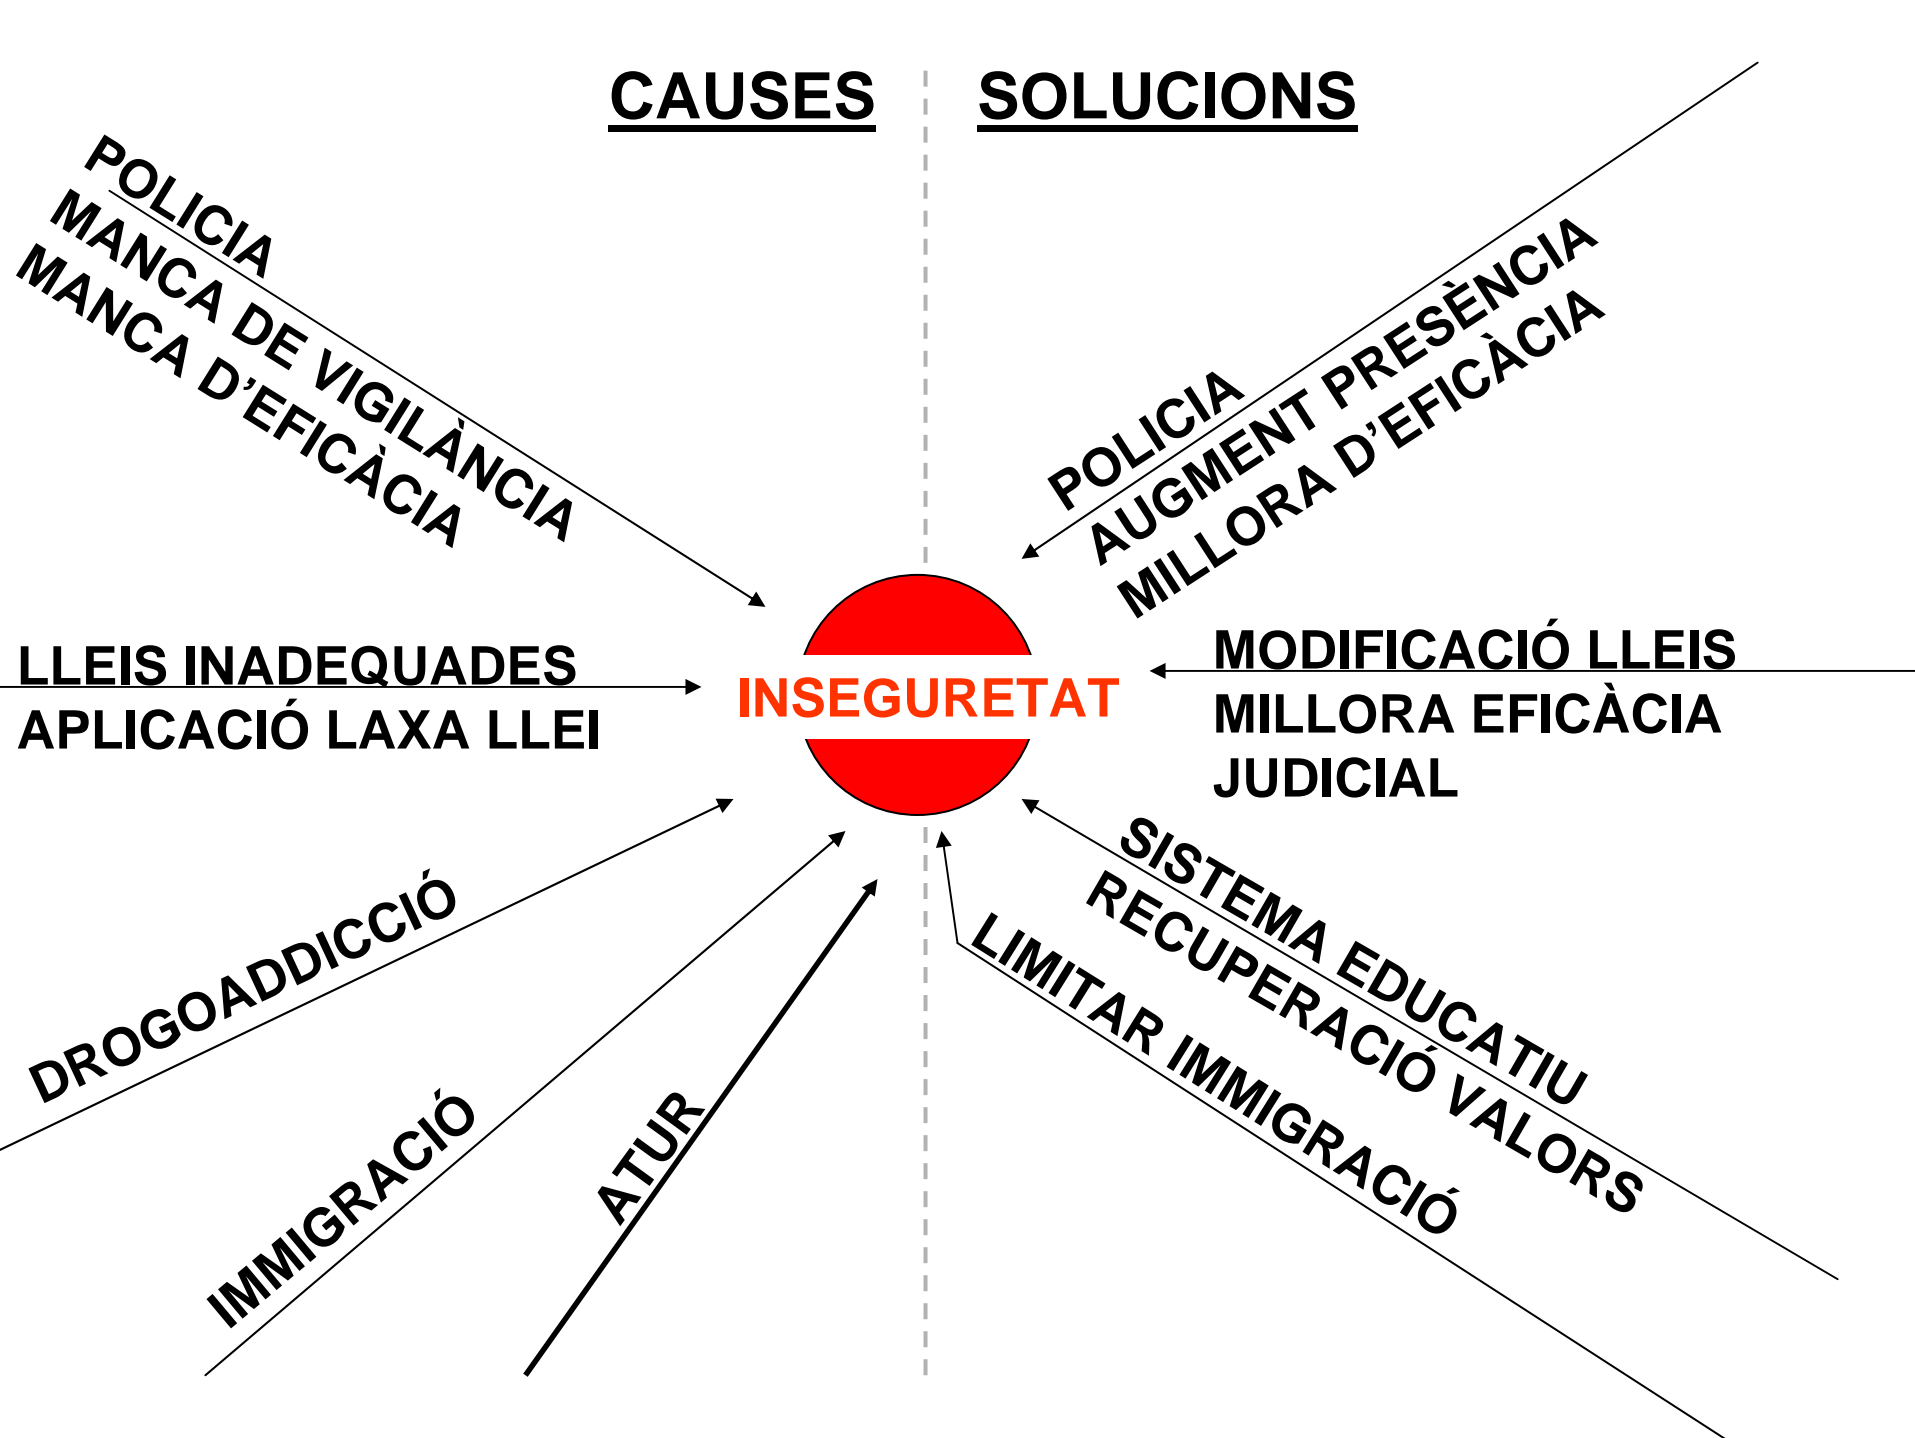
CAUSES

SOLUCIONS

POLICIA
MANCA DE VIGILÀNCIA
MANCA D'EFICÀCIA

POLICIA
AUGMENT PRESÈNCIA
MILLORA D'EFICÀCIA

LLEIS INADEQUADES
APLICACIÓ LAXA LLEI

INSEGURETAT

MODIFICACIÓ LLEIS
MILLORA EFICÀCIA JUDICIAL

DROGOADDICCIÓ

IMMIGRACIÓ

ATUR

SISTEMA EDUCATIU
RECUPERACIÓ VALORS
LIMITAR IMMIGRACIÓ